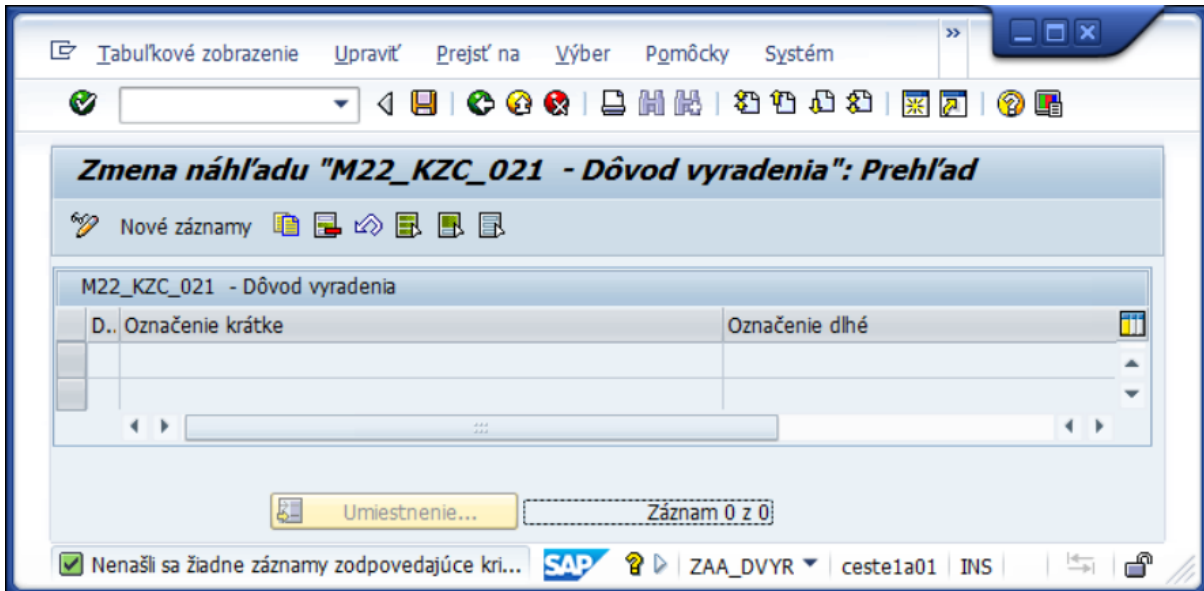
Tabuľkové zobrazenie Upraviť Prejsť na Výber Pomôcky Systém

Zmena náhľadu "M22_KZC_021 - Dôvod vyradenia": Prehľad

Nové záznamy

M22_KZC_021 - Dôvod vyradenia

| D.. | Označenie krátke | Označenie dlhé |
|---|---|---|
| | | |
| | | |

Umiestnenie... Záznam 0 z 0

Nenašli sa žiadne záznamy zodpovedajúce kri... SAP ZAA_DVYR ceste1a01 INS